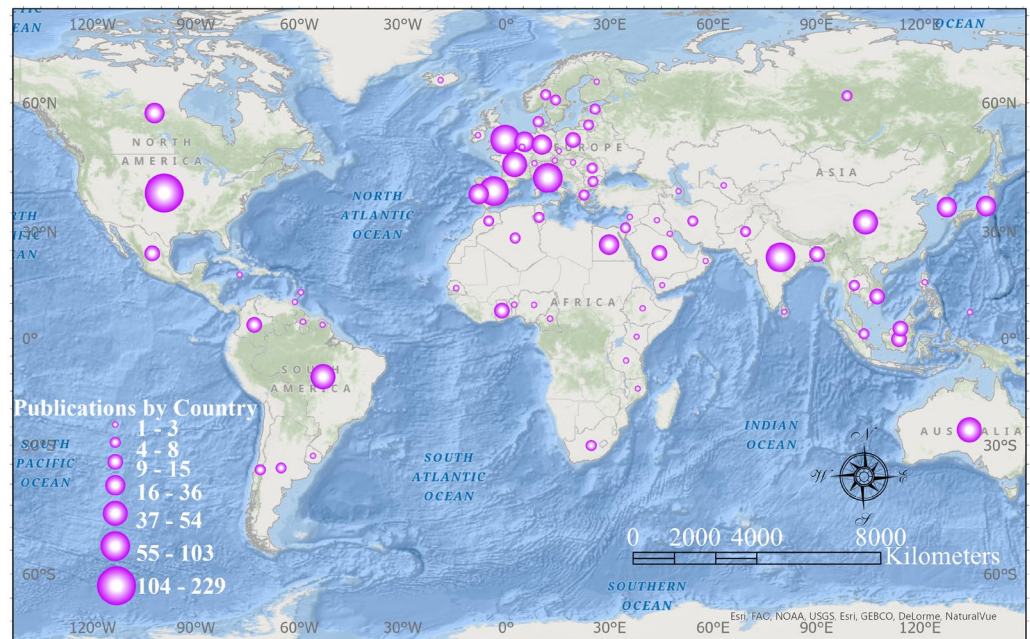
120ºW 90ºW 60ºW 30ºW 0º 30ºE 60ºE 90ºE 120ºE

OCEAN
EAN

60ºN
60ºN
30ºN
30ºN
0º
30ºS
30ºS
60ºS
60ºS

NORTH AMERICA
EUROPE
ASIA
NORTH ATLANTIC OCEAN
AFRICA
SOUTH AMERICA
INDIAN OCEAN
SOUTH ATLANTIC OCEAN
SOUTH PACIFIC OCEAN
AUSTRALIA
SOUTHERN OCEAN

Publications by Country
1 - 3
4 - 8
9 - 15
16 - 36
37 - 54
55 - 103
104 - 229

N
W E
S

0 2000 4000 8000 Kilometers

Esri, FAO, NOAA, USGS, Esri, GEBCO, DeLorme, NaturalVue

120ºW 90ºW 60ºW 30ºW 0º 30ºE 60ºE 90ºE 120ºE